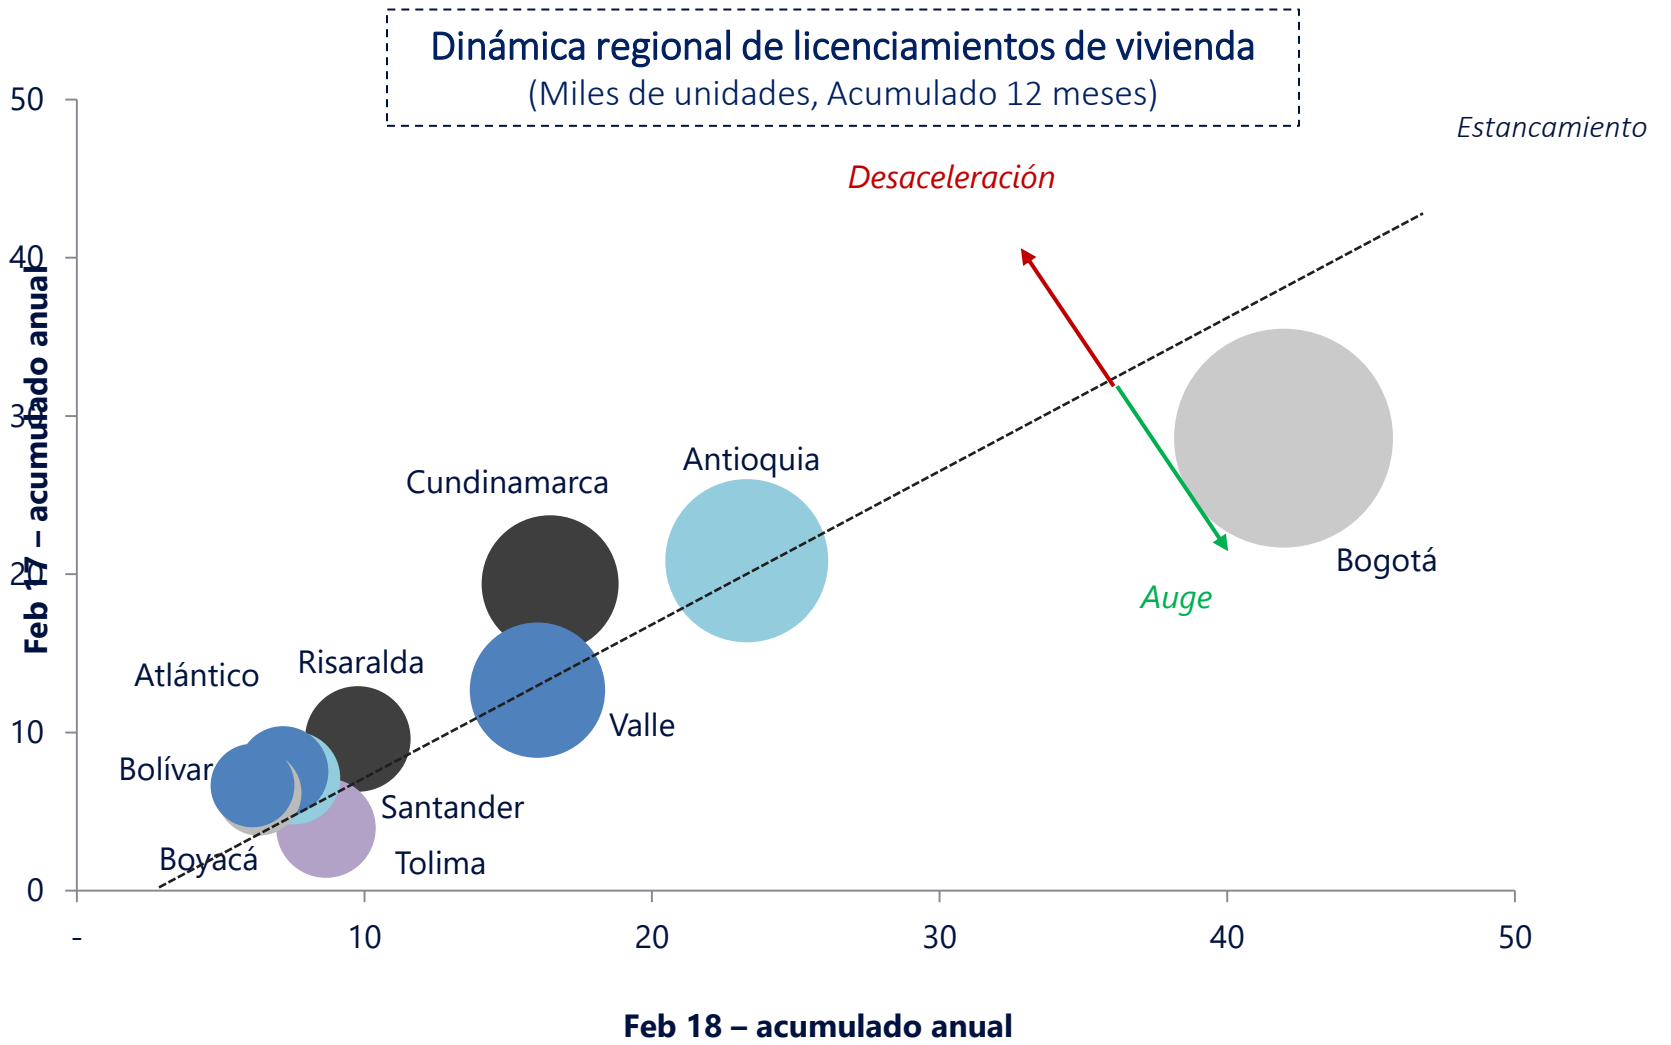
Dinámica regional de licenciamientos de vivienda
(Miles de unidades, Acumulado 12 meses)

Estancamiento

Desaceleración

Auge

50
40
30
20
10
0

Feb 17 – acumulado anual

Cundinamarca
Antioquia
Bogotá
Atlántico
Risaralda
Valle
Bolívar
Santander
Boyacá
Tolima

-
10
20
30
40
50

Feb 18 – acumulado anual